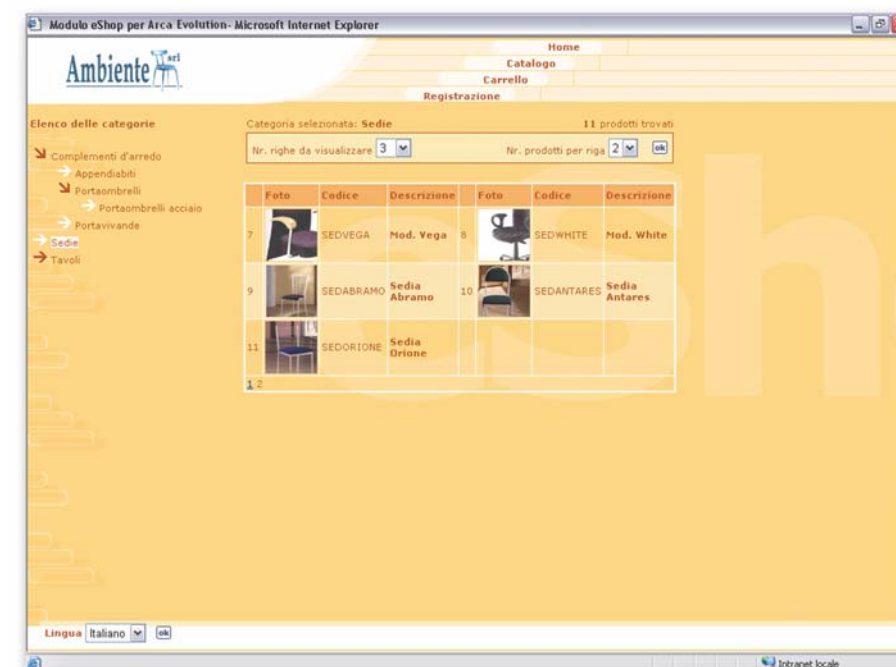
Modulo eShop per Arca Evolution- Microsoft Internet Explorer

Ambiente srl

Home
Catalogo
Carrello
Registrazione

Elenco delle categorie

Complementi d'arredo
Appendiabiti
Portaombrelli
Portaombrelli acciaio
Portavivande
Sedie
Tavoli

Categoria selezionata: Sedie
11 prodotti trovati

Nr. righe da visualizzare 3
Nr. prodotti per riga 2
ok

| | Foto | Codice | Descrizione | | Foto | Codice | Descrizione |
|---|---|---|---|---|---|---|---|
| 7 | | SEDVEGA | Mod. Vega | 8 | | SEDWHITE | Mod. White |
| 9 | | SEDABRAMO | Sedia Abramo | 10 | | SEDANTARES | Sedia Antares |
| 11 | | SEDORIONE | Sedia Orione | | | | |

1 2

Lingua Italiano ok

Intranet locale